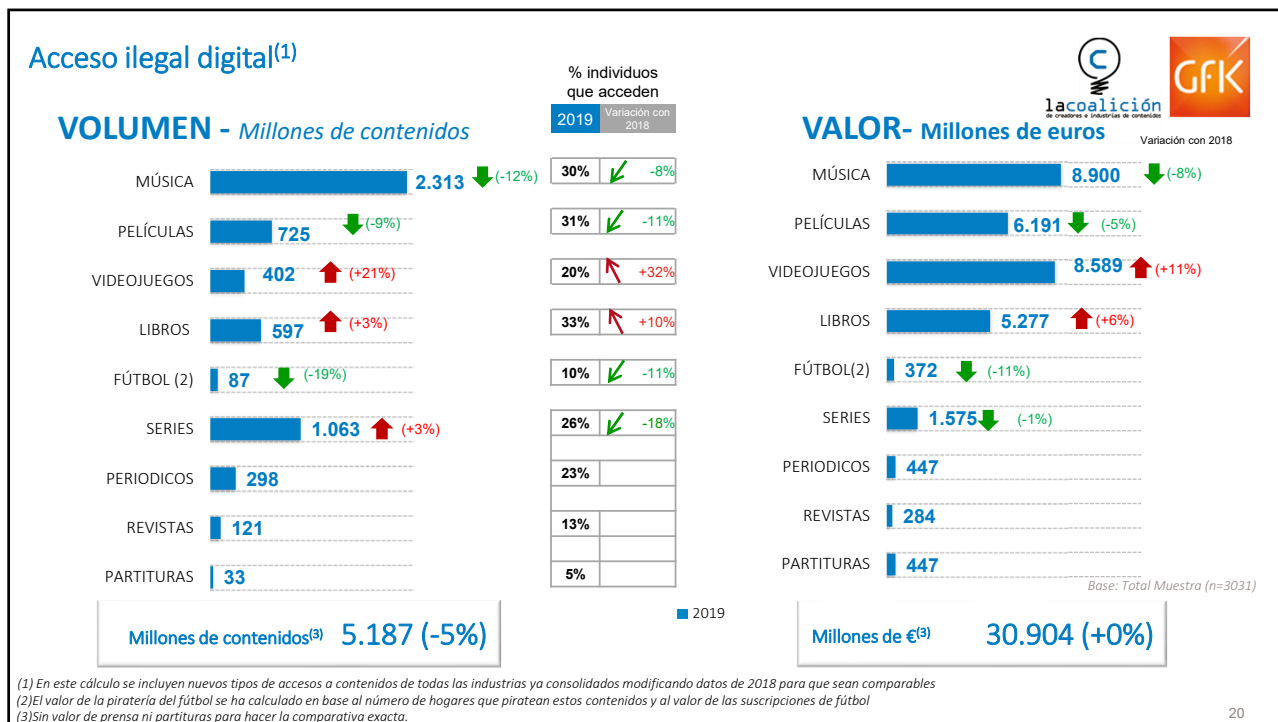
Acceso ilegal digital$^{(1)}$

lacoalición
de creadores e industrias de contenidos

GfK

VOLUMEN - Millones de contenidos

| | | |
|---|---|---|
| MÚSICA | 2.313 | (-12%) |
| PELÍCULAS | 725 | (-9%) |
| VIDEOJUEGOS | 402 | (+21%) |
| LIBROS | 597 | (+3%) |
| FÚTBOL (2) | 87 | (-19%) |
| SERIES | 1.063 | (+3%) |
| PERIODICOS | 298 | |
| REVISTAS | 121 | |
| PARTITURAS | 33 | |

Millones de contenidos$^{(3)}$ 5.187 (-5%)

% individuos que acceden

| 2019 | Variación con 2018 |
|---|---|
| 30% | -8% |
| 31% | -11% |
| 20% | +32% |
| 33% | +10% |
| 10% | -11% |
| 26% | -18% |
| 23% | |
| 13% | |
| 5% | |

2019

VALOR- Millones de euros

Variación con 2018

| | | |
|---|---|---|
| MÚSICA | 8.900 | (-8%) |
| PELÍCULAS | 6.191 | (-5%) |
| VIDEOJUEGOS | 8.589 | (+11%) |
| LIBROS | 5.277 | (+6%) |
| FÚTBOL(2) | 372 | (-11%) |
| SERIES | 1.575 | (-1%) |
| PERIODICOS | 447 | |
| REVISTAS | 284 | |
| PARTITURAS | 447 | |

Base: Total Muestra (n=3031)

Millones de €$^{(3)}$ 30.904 (+0%)

(1) En este cálculo se incluyen nuevos tipos de accesos a contenidos de todas las industrias ya consolidados modificando datos de 2018 para que sean comparables
(2)El valor de la piratería del fútbol se ha calculado en base al número de hogares que piratean estos contenidos y al valor de las suscripciones de fútbol
(3)Sin valor de prensa ni partituras para hacer la comparativa exacta.

20